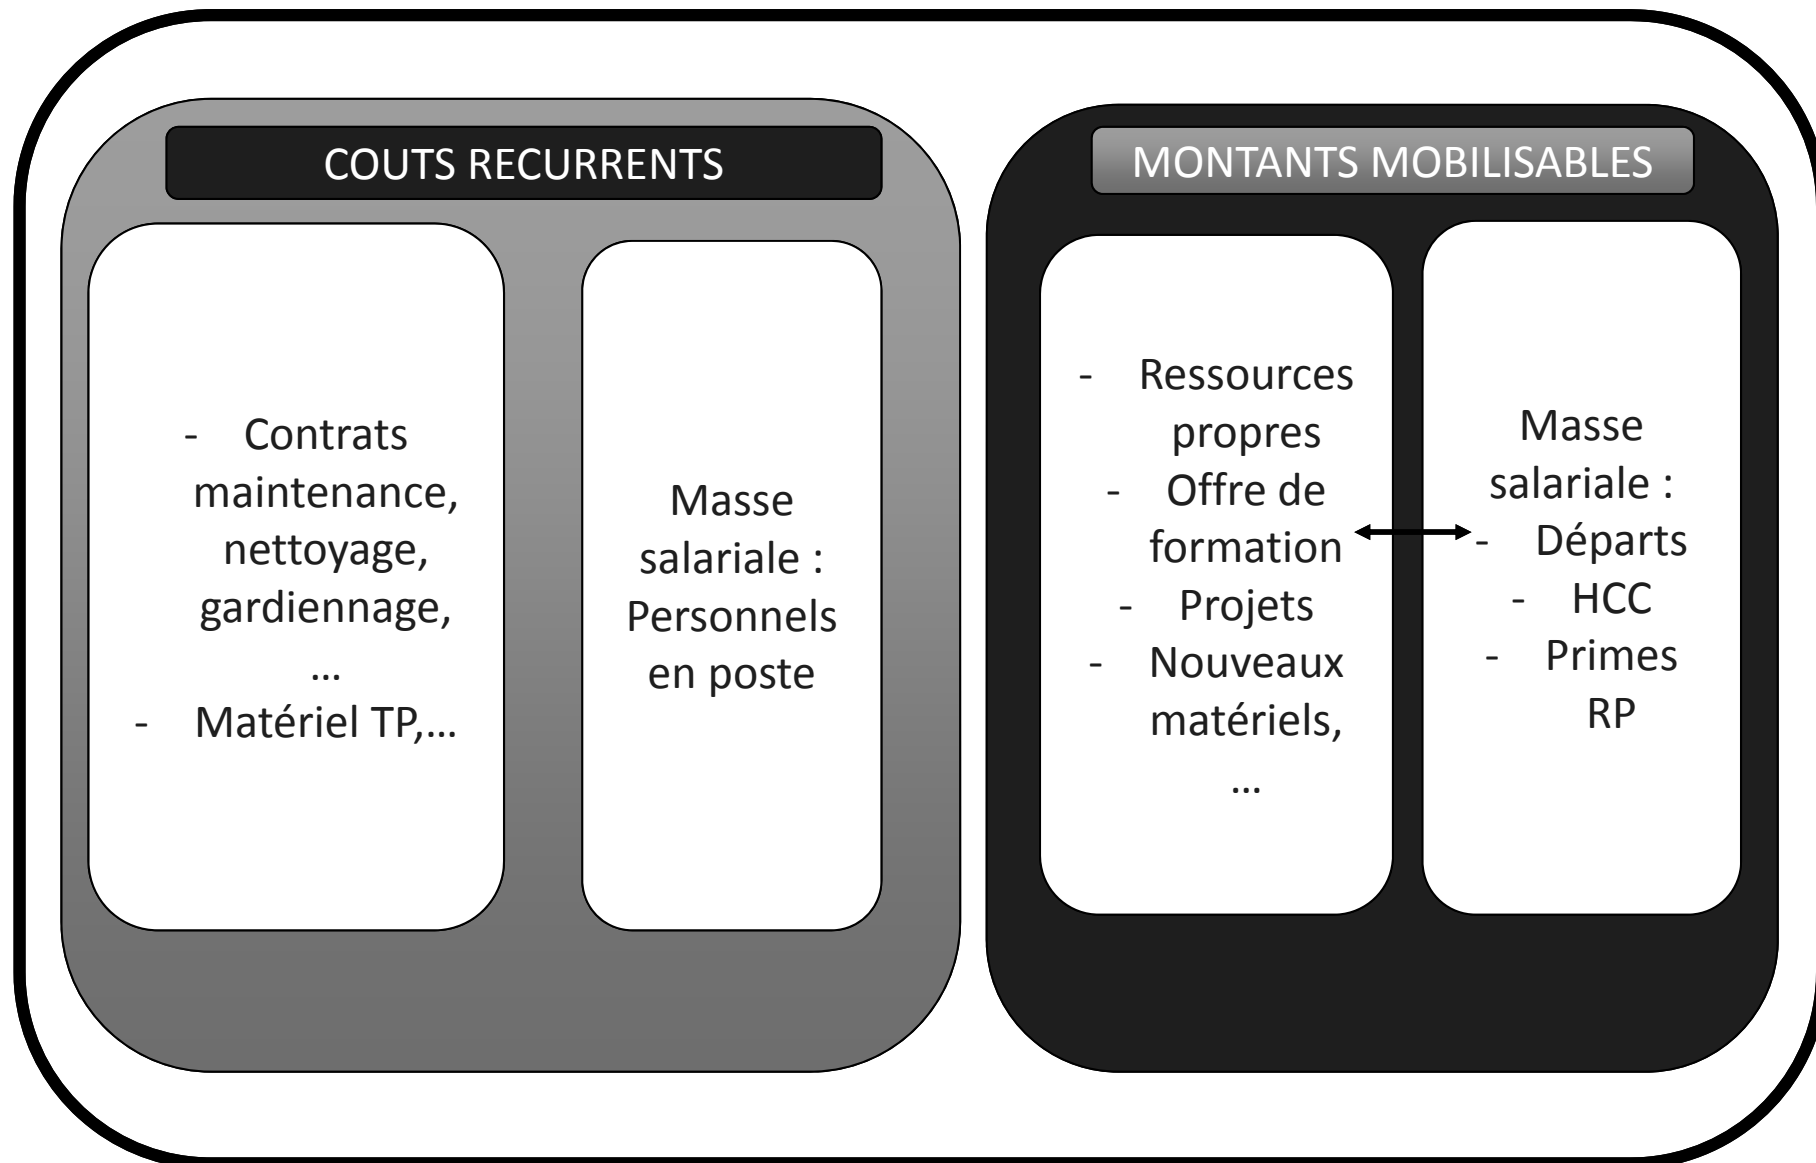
COUTS RECURRENTS

- Contrats maintenance, nettoyage, gardiennage, …
- Matériel TP,…

Masse salariale : Personnels en poste

MONTANTS MOBILISABLES

- Ressources propres
- Offre de formation
- Projets
- Nouveaux matériels, …

Masse salariale :
- Départs
- HCC
- Primes RP